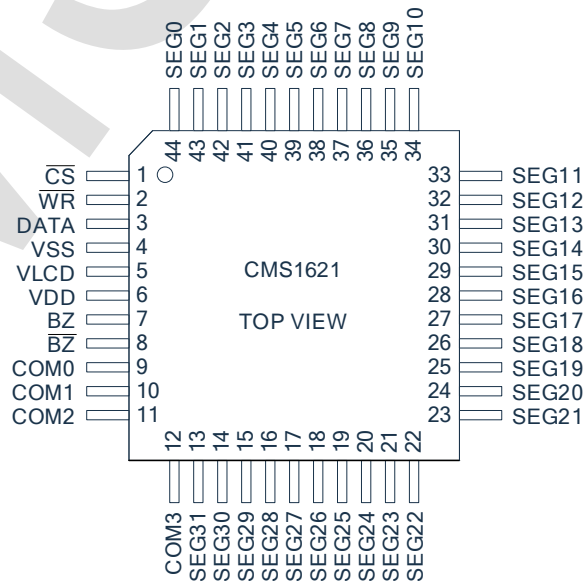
SEG0 SEG1 SEG2 SEG3 SEG4 SEG5 SEG6 SEG7 SEG8 SEG9 SEG10

44 43 42 41 40 39 38 37 36 35 34

$\overline{CS}$ 1
$\overline{WR}$ 2
DATA 3
VSS 4
VLCD 5
VDD 6
BZ 7
$\overline{BZ}$ 8
COM0 9
COM1 10
COM2 11

33 SEG11
32 SEG12
31 SEG13
30 SEG14
29 SEG15
28 SEG16
27 SEG17
26 SEG18
25 SEG19
24 SEG20
23 SEG21

CMS1621

TOP VIEW

12 13 14 15 16 17 18 19 20 21 22

COM3 SEG31 SEG30 SEG29 SEG28 SEG27 SEG26 SEG25 SEG24 SEG23 SEG22